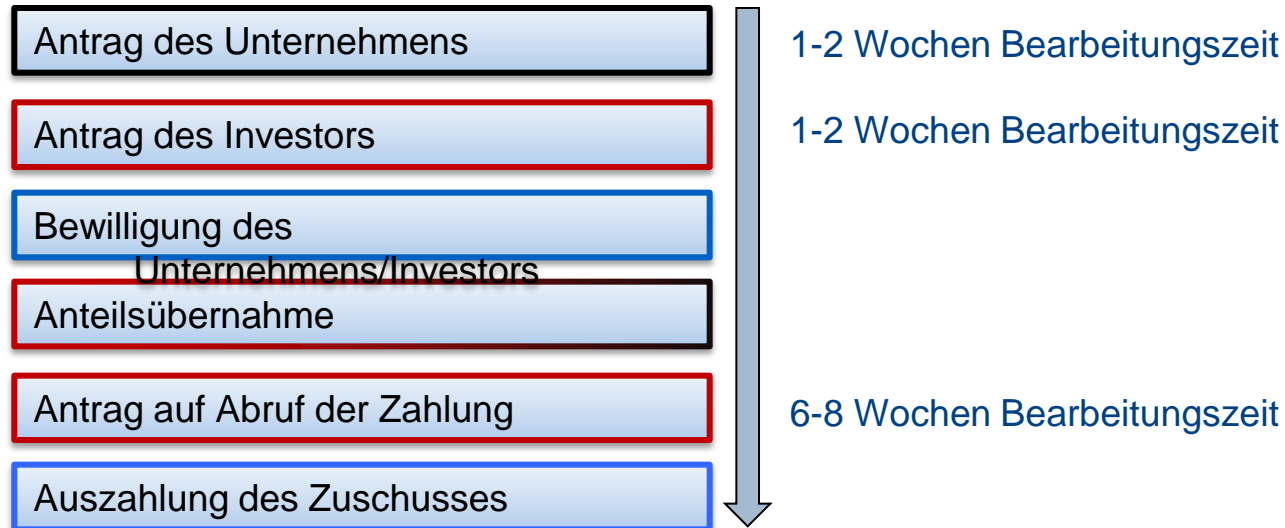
Antrag des Unternehmens

1-2 Wochen Bearbeitungszeit

Antrag des Investors

1-2 Wochen Bearbeitungszeit

Bewilligung des Unternehmens/Investors

Anteilsübernahme

Antrag auf Abruf der Zahlung

6-8 Wochen Bearbeitungszeit

Auszahlung des Zuschusses